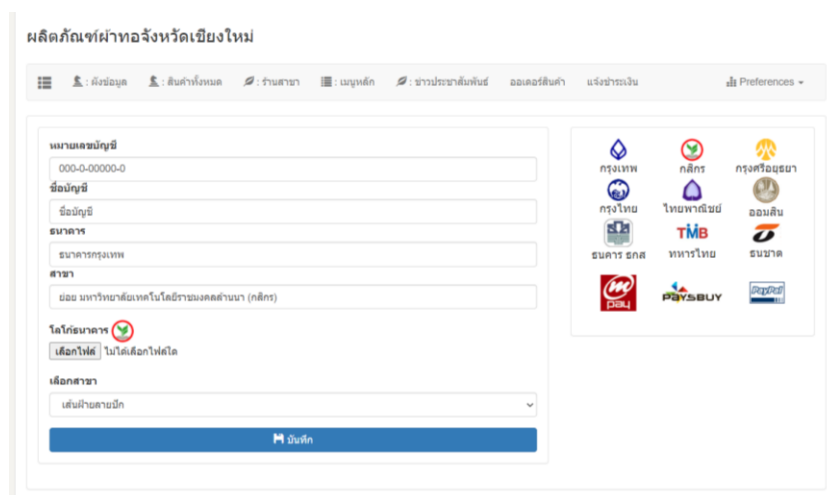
ผลิตภัณฑ์ผ้าทอจังหวัดเชียงใหม่

: ผังข้อมูล : สินค้าทั้งหมด : ร้านสาขา : เมนูหลัก : ข่าวประชาสัมพันธ์ ออเดอร์สินค้า แจ้งชำระเงิน Preferences

หมายเลขบัญชี
000-0-00000-0
ชื่อบัญชี
ชื่อบัญชี
ธนาคาร
ธนาคารกรุงเทพ
สาขา
ย่อย มหาวิทยาลัยเทคโนโลยีราชมงคลล้านนา (กสิกร)
โลโก้ธนาคาร
เลือกไฟล์ ไม่ได้เลือกไฟล์ใด
เลือกสาขา
เส้นฝ้ายสายปัก
บันทึก

กรุงเทพ กสิกร กรุงศรีอยุธยา
กรุงไทย ไทยพาณิชย์ ออมสิน
ธนคาร ธกส TMB ทหารไทย ธนชาต
pay PAYSBUY PayPal